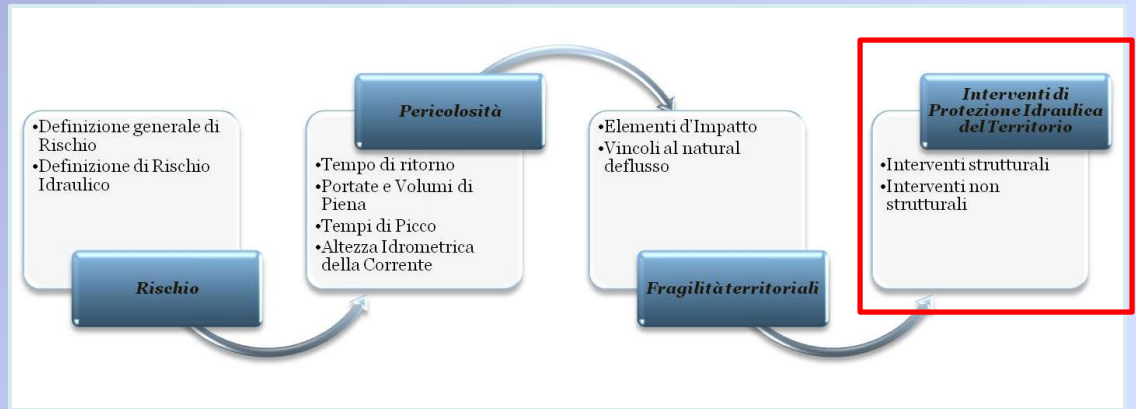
•Definizione generale di Rischio
•Definizione di Rischio Idraulico

Rischio

Pericolosità

•Tempo di ritorno
•Portate e Volumi di Piena
•Tempi di Picco
•Altezza Idrometrica della Corrente

•Elementi d'Impatto
•Vincoli al natural deflusso

Fragilità territoriali

Interventi di Protezione Idraulica del Territorio

•Interventi strutturali
•Interventi non strutturali